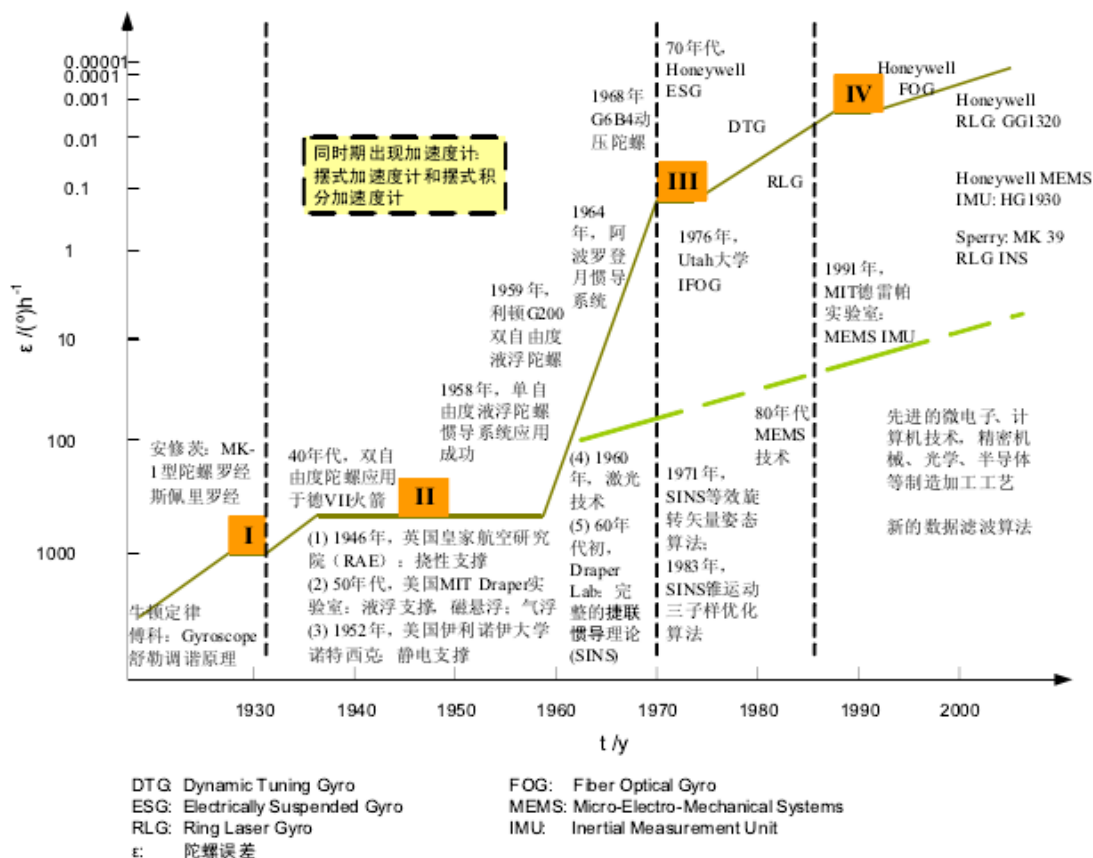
0.00001
0.0001
0.001
0.01
0.1
1
10
100
1000

$\varepsilon$ /(°)h$^{-1}$

同时期出现加速度计:摆式加速度计和摆式积分加速度计

安修茨：MK-1型陀螺罗经 斯佩里罗经

I

牛顿定律 傅科：Gyroscope 舒勒调谐原理

40年代，双自由度陀螺应用于德VII火箭

II

(1) 1946年，英国皇家航空研究院（RAE）：挠性支撑
(2) 50年代，美国MIT Draper实验室：液浮支撑，磁悬浮，气浮
(3) 1952年，美国伊利诺伊大学诺特西克：静电支撑

1958年，单自由度液浮陀螺惯导系统应用成功

1959年，利顿G200双自由度液浮陀螺

1964年，阿波罗登月惯导系统

1968年 G6B4动压陀螺

(4) 1960年，激光技术
(5) 60年代初，Draper Lab：完整的捷联惯导理论(SINS)

70年代，Honeywell ESG

III

DTG

RLG

1976年，Utah大学 IFOG

1971年，SINS等效旋转矢量姿态算法；
1983年，SINS锥运动三子样优化算法

80年代 MEMS技术

1991年，MIT德雷柏实验室：MEMS IMU

IV

Honeywell FOG

Honeywell RLG: GG1320

Honeywell MEMS IMU: HG1930

Sperry: MK 39 RLG INS

先进的微电子、计算机技术，精密机械、光学、半导体等制造加工工艺

新的数据滤波算法

1930 1940 1950 1960 1970 1980 1990 2000

t /y

DTG: Dynamic Tuning Gyro
ESG: Electrically Suspended Gyro
RLG: Ring Laser Gyro
ε: 陀螺误差

FOG: Fiber Optical Gyro
MEMS: Micro-Electro-Mechanical Systems
IMU: Inertial Measurement Unit